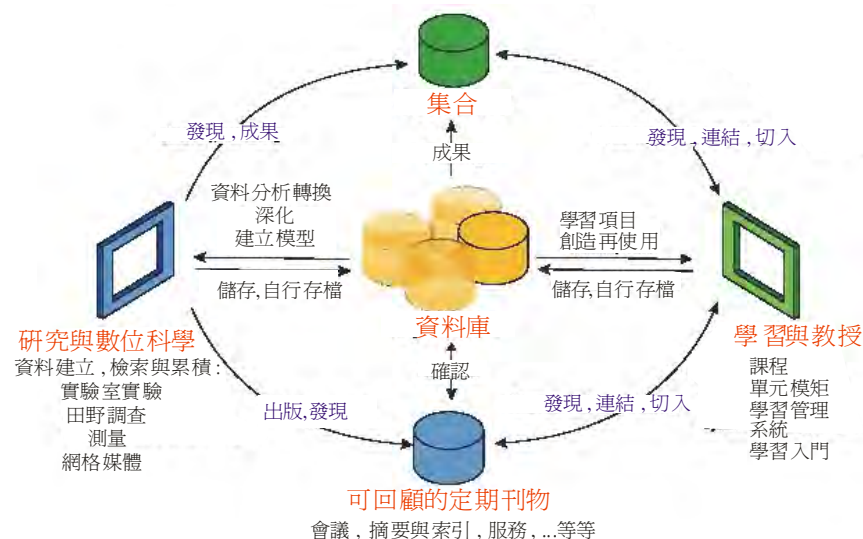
集合

發現 , 成果

發現 , 連結 , 切入

成果

資料分析轉換
深化
建立模型

學習項目
創造再使用

儲存,自行存檔

儲存,自行存檔

資料庫

研究與數位科學
資料建立 , 檢索與累積 :
實驗室實驗
田野調查
測量
網格媒體

學 習與教授
課程
單元模矩
學習管理
系統
學習入門

確認

出版,發現

發現 , 連結 , 切入

可回顧的定期刊物
會議 , 摘要與索引 , 服務 , ...等等